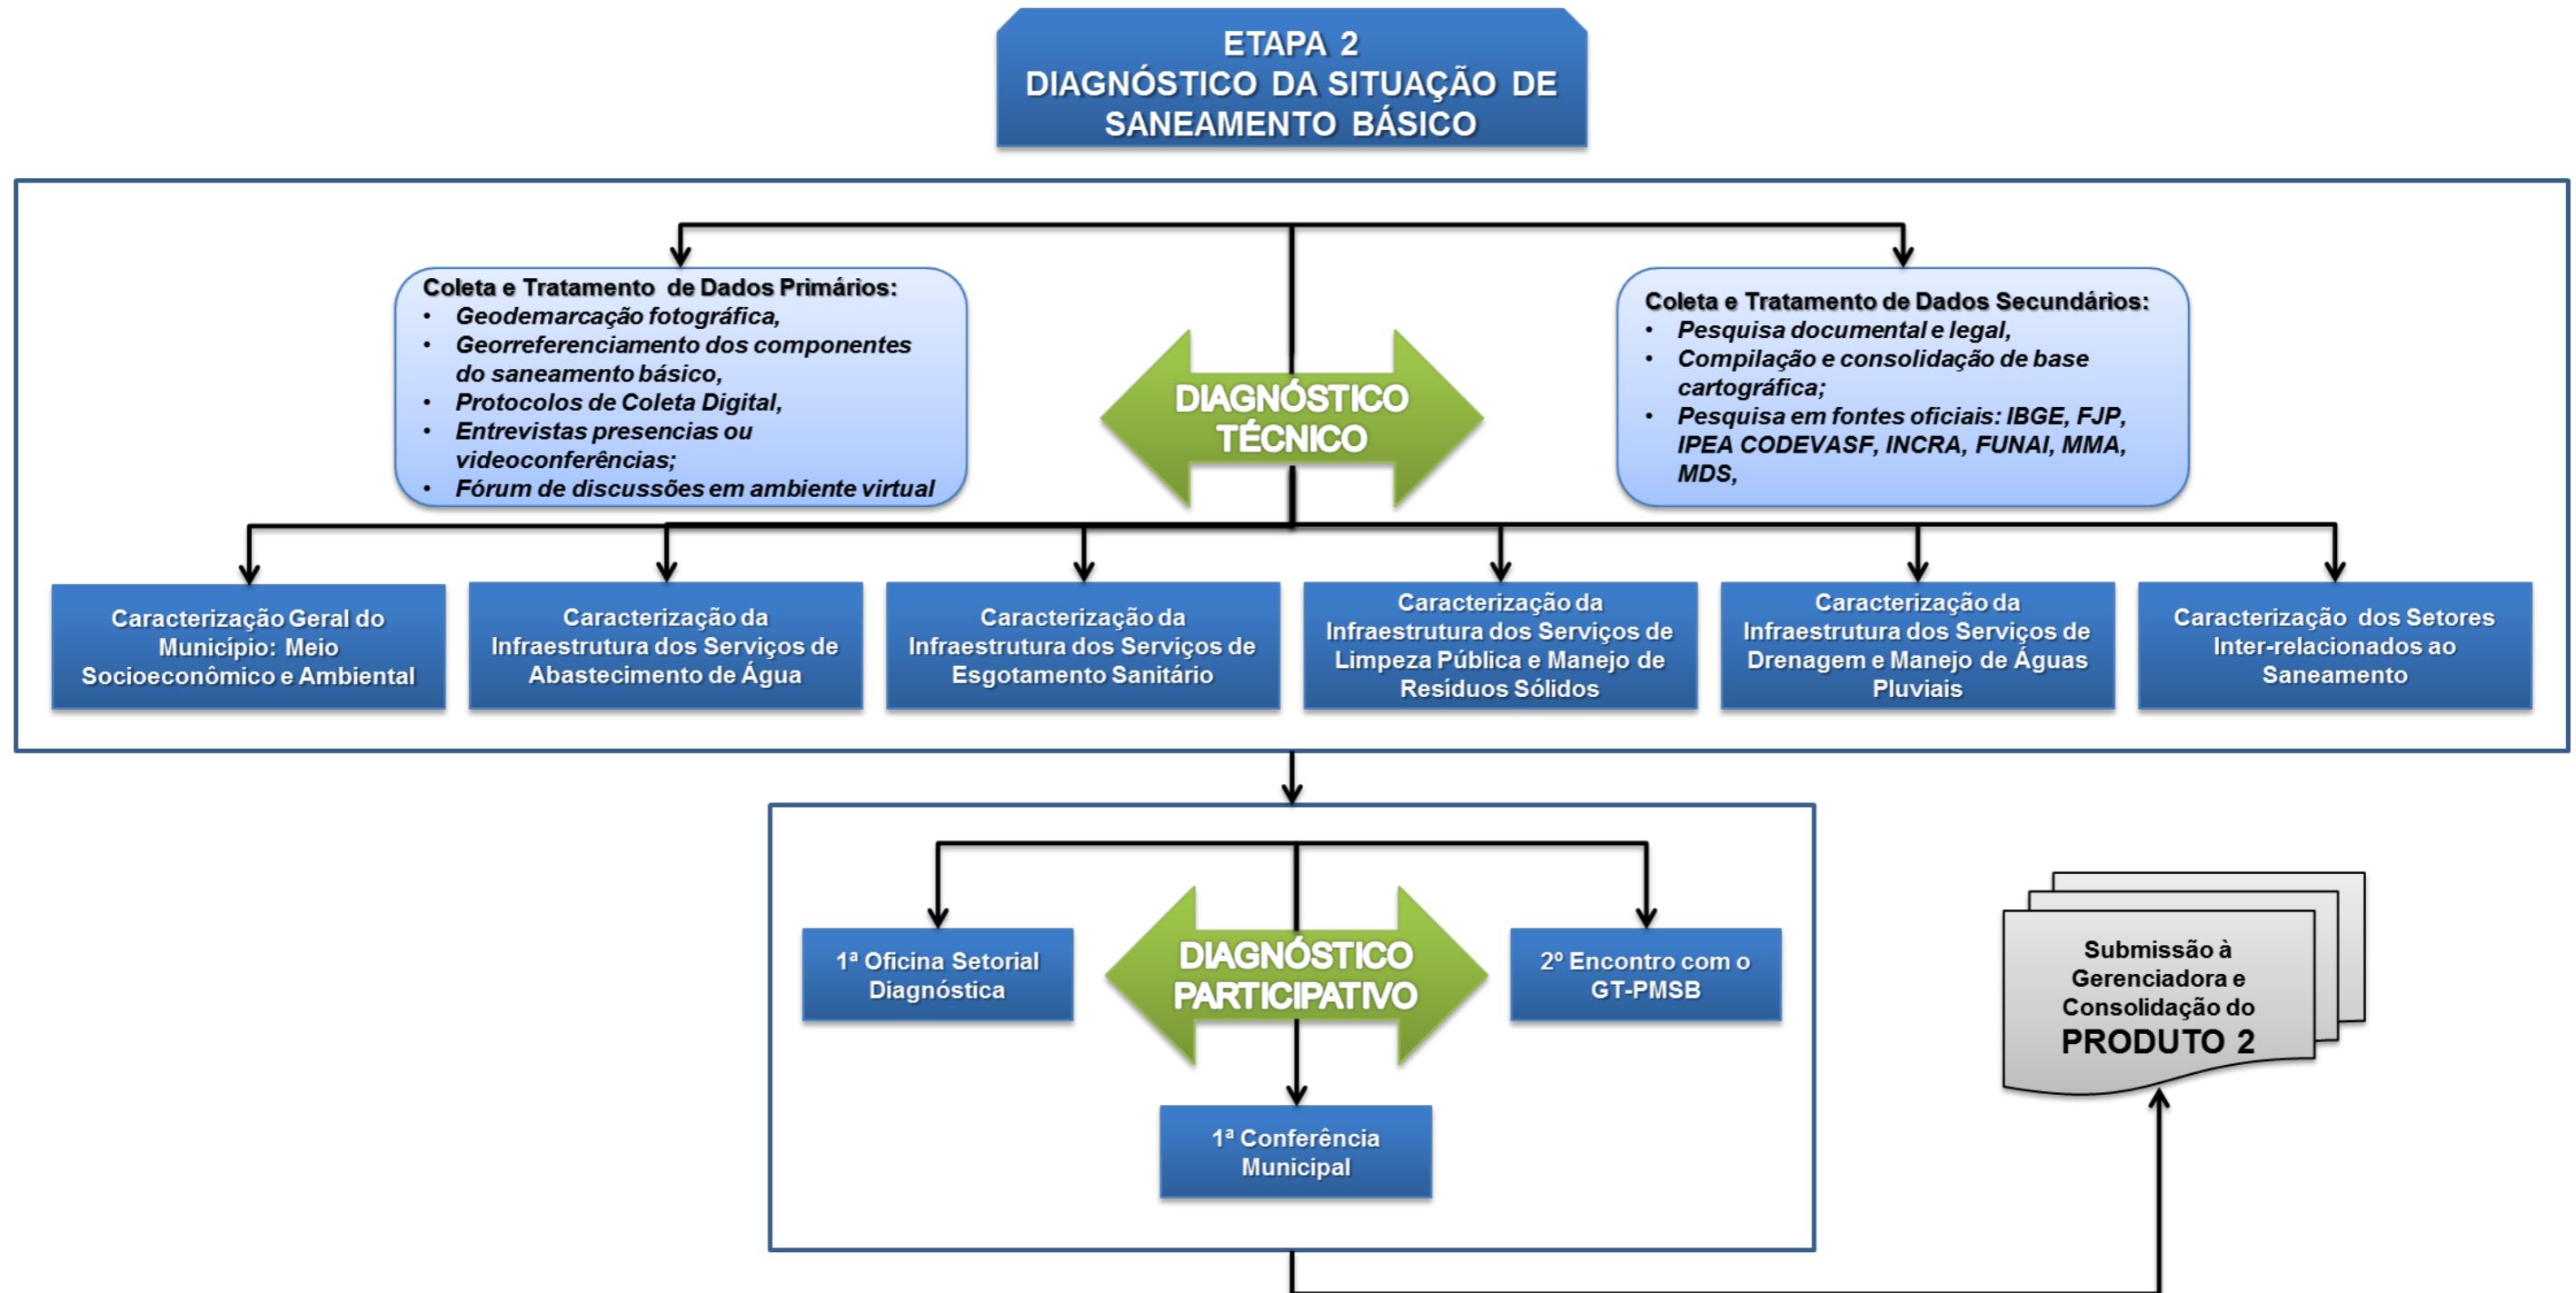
ETAPA 2
DIAGNÓSTICO DA SITUAÇÃO DE SANEAMENTO BÁSICO

Coleta e Tratamento de Dados Primários:
- Geodemarcação fotográfica,
- Georreferenciamento dos componentes do saneamento básico,
- Protocolos de Coleta Digital,
- Entrevistas presenciais ou videoconferências;
- Fórum de discussões em ambiente virtual

DIAGNÓSTICO TÉCNICO

Coleta e Tratamento de Dados Secundários:
- Pesquisa documental e legal,
- Compilação e consolidação de base cartográfica;
- Pesquisa em fontes oficiais: IBGE, FJP, IPEA CODEVASF, INCRA, FUNAI, MMA, MDS,

Caracterização Geral do Município: Meio Socioeconômico e Ambiental

Caracterização da Infraestrutura dos Serviços de Abastecimento de Água

Caracterização da Infraestrutura dos Serviços de Esgotamento Sanitário

Caracterização da Infraestrutura dos Serviços de Limpeza Pública e Manejo de Resíduos Sólidos

Caracterização da Infraestrutura dos Serviços de Drenagem e Manejo de Águas Pluviais

Caracterização dos Setores Inter-relacionados ao Saneamento

1ª Oficina Setorial Diagnóstica

DIAGNÓSTICO PARTICIPATIVO

2º Encontro com o GT-PMSB

1ª Conferência Municipal

Submissão à Gerenciadora e Consolidação do PRODUTO 2